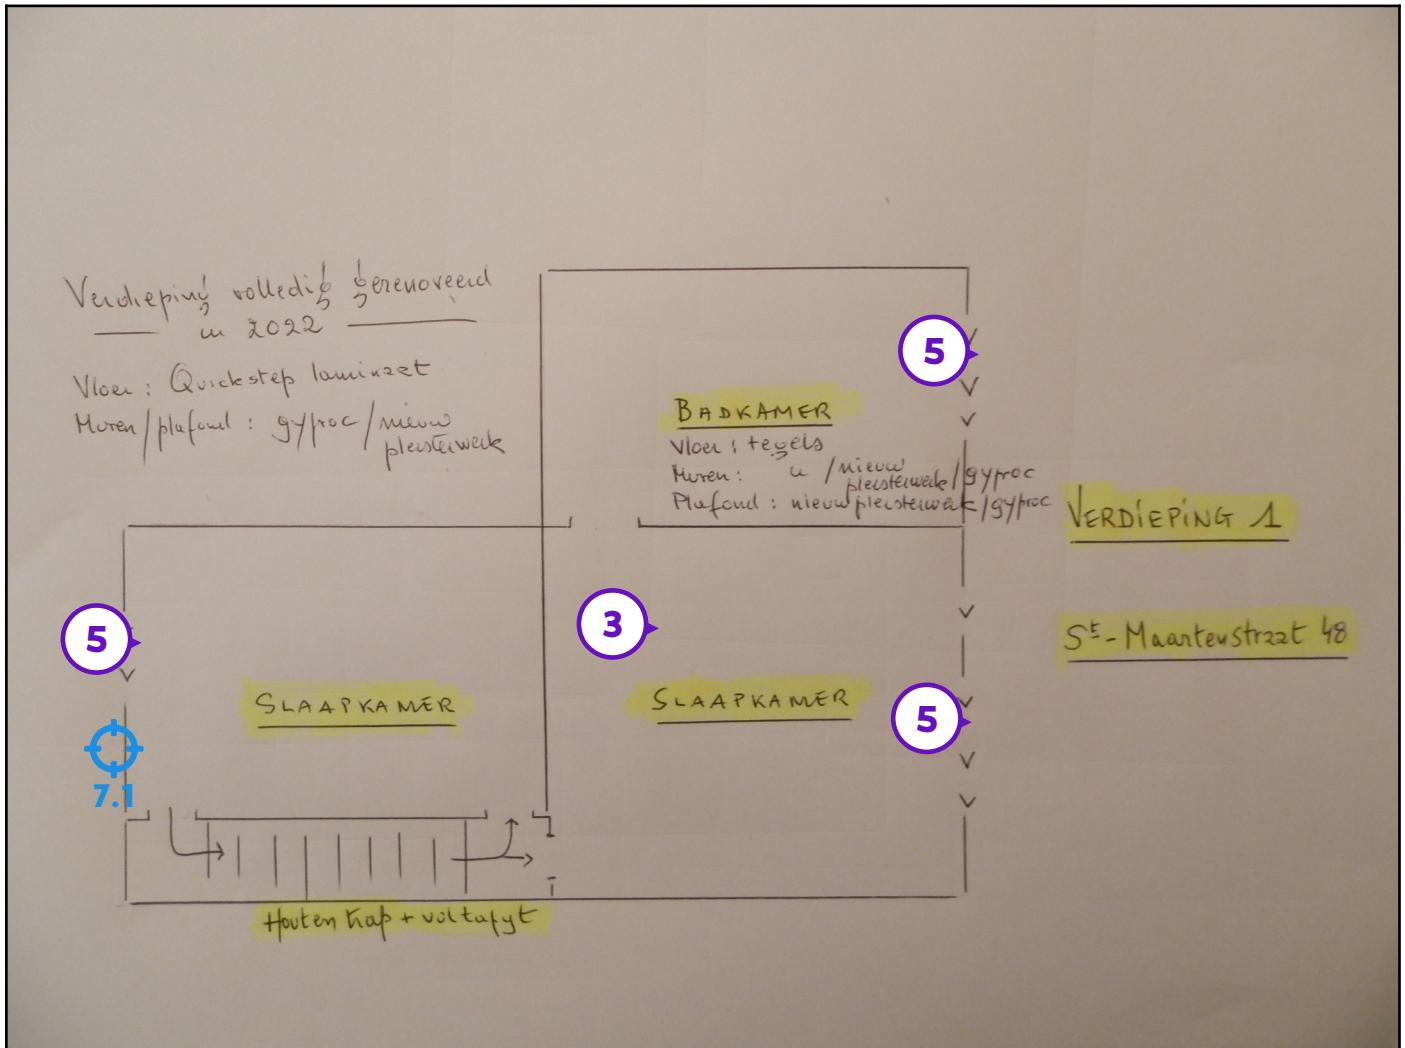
Verdieping volledig gerenoveerd in 2022

Vloer : Quickstep laminaat
Muren / plafond : gyproc / nieuw pleisterwerk

BADKAMER
Vloer : tegels
Muren : " / nieuw pleisterwerk / gyproc
Plafond : nieuw pleisterwerk / gyproc

VERDIEPING 1

St-Maartenstraat 48

5

5

5

3

7.1

SLAAPKAMER

SLAAPKAMER

Houten trap + volltapijt